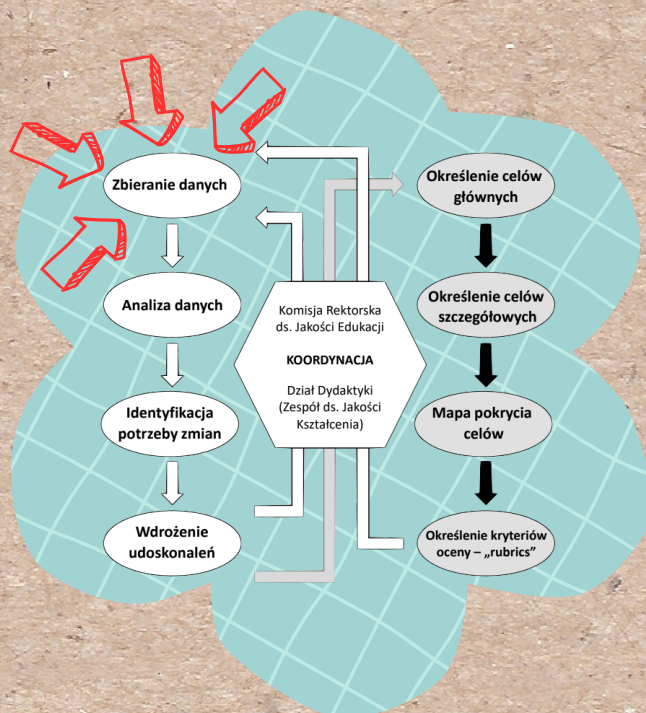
Zbieranie danych

Analiza danych

Identyfikacja potrzeby zmian

Wdrożenie udoskonaleń

Komisja Rektorska ds. Jakości Edukacji

KOORDYNACJA

Dział Dydaktyki (Zespół ds. Jakości Kształcenia)

Określenie celów głównych

Określenie celów szczegółowych

Mapa pokrycia celów

Określenie kryteriów oceny – „rubrics”